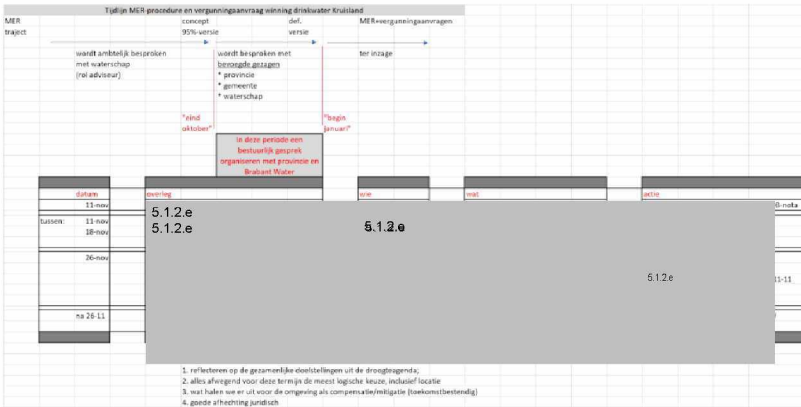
Tijdlijn MER-procedure en vergunningaanvraag winning drinkwater Kruisland

MER traject

concept 95%-versie

def. versie

MER+vergunningaanvragen

wordt ambtelijk besproken met waterschap (rol adviseur)

wordt besproken met bevoegde gezagen
* provincie
* gemeente
* waterschap

ter inzage

"eind oktober"

"begin januari"

in deze periode een bestuurlijk gesprek organiseren met provincie en Brabant Water

| datum | overleg | wie | wat | actie |
|---|---|---|---|---|
| 11-nov | 5.1.2.e | | | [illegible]-nota |
| tussen: 11-nov 18-nov | 5.1.2.e | 5.1.2.e | | |
| 26-nov | | | 5.1.2.e | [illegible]-11 |
| na 26-11 | | | | |

1. reflecteren op de gezamenlijke doelstellingen uit de droogteagenda;
2. alles afwegend voor deze termijn de meest logische keuze, inclusief locatie
3. wat halen we er uit voor de omgeving als compensatie/mitigatie (toekomstbestendig)
4. goede afhechting juridisch